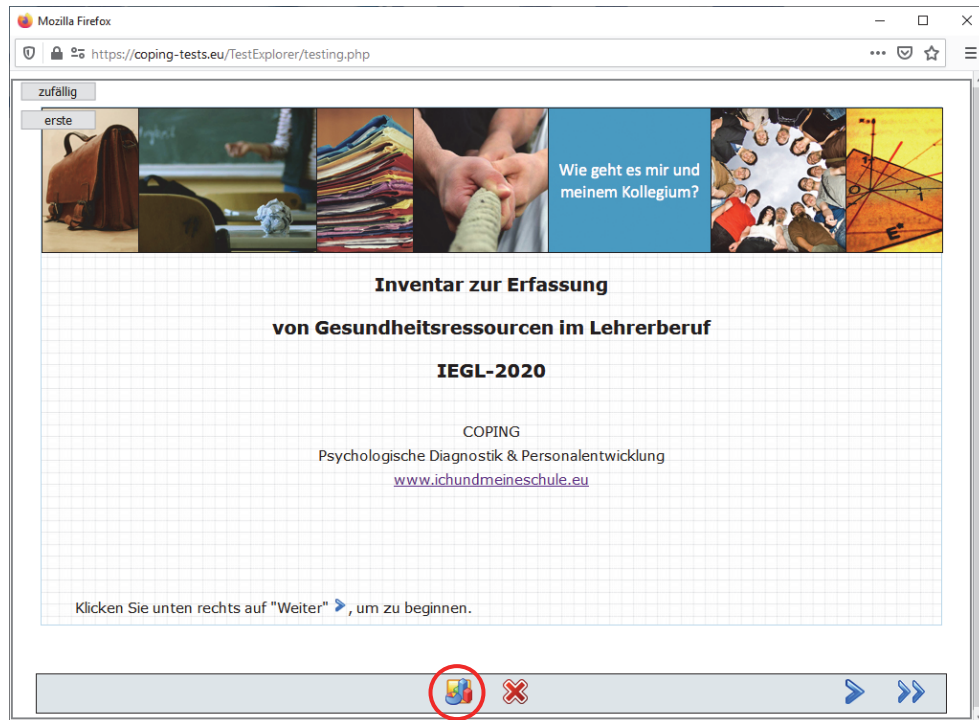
Mozilla Firefox

https://coping-tests.eu/TestExplorer/testing.php

zufällig

erste

Wie geht es mir und meinem Kollegium?

Inventar zur Erfassung

von Gesundheitsressourcen im Lehrerberuf

IEGL-2020

COPING
Psychologische Diagnostik & Personalentwicklung
www.ichundmeineschule.eu

Klicken Sie unten rechts auf "Weiter" , um zu beginnen.